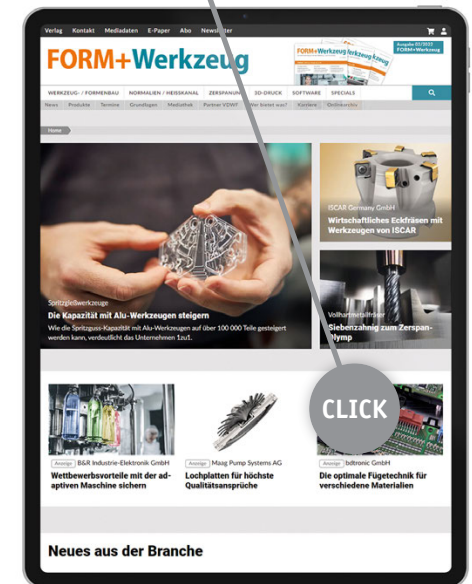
Verlag Kontakt Mediadaten E-Paper Abo Newsletter

FORM+Werkzeug

Ausgabe 01/2022 FORM+Werkzeug

WERKZEUG- / FORMENBAU NORMALIEN / HEISSKANAL ZERSPANUNG 3D-DRUCK SOFTWARE SPECIALS

News Produkte Termine Grundlagen Mediathek Partner VDWF Wer bietet was? Karriere Onlinearchiv

Home

Spritzgießwerkzeuge

Die Kapazität mit Alu-Werkzeugen steigern

Wie die Spritzguss-Kapazität mit Alu-Werkzeugen auf über 100 000 Teile gesteigert werden kann, verdeutlicht das Unternehmen 1zu1.

ISCAR Germany GmbH

Wirtschaftliches Eckfräsen mit Werkzeugen von ISCAR

Vollhartmetallfräser

Siebenzahnig zum Zerspan-Nymp

CLICK

Anzeige B&R Industrie-Elektronik GmbH

Wettbewerbsvorteile mit der adaptiven Maschine sichern

Anzeige Maag Pump Systems AG

Lochplatten für höchste Qualitätsansprüche

Anzeige bdtronic GmbH

Die optimale Fügetechnik für verschiedene Materialien

Neues aus der Branche